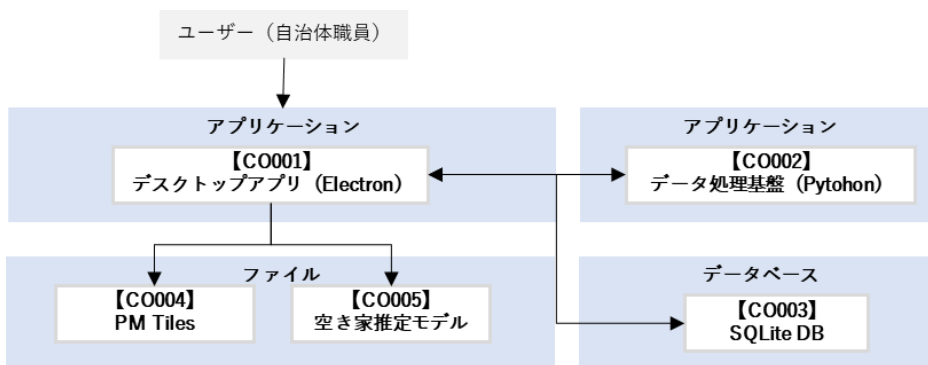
ユーザー（自治体職員）

アプリケーション

【CO001】
デスクトップアプリ（Electron）

アプリケーション

【CO002】
データ処理基盤（Pytohon）

ファイル

【CO004】
PM Tiles

【CO005】
空き家推定モデル

データベース

【CO003】
SQLite DB